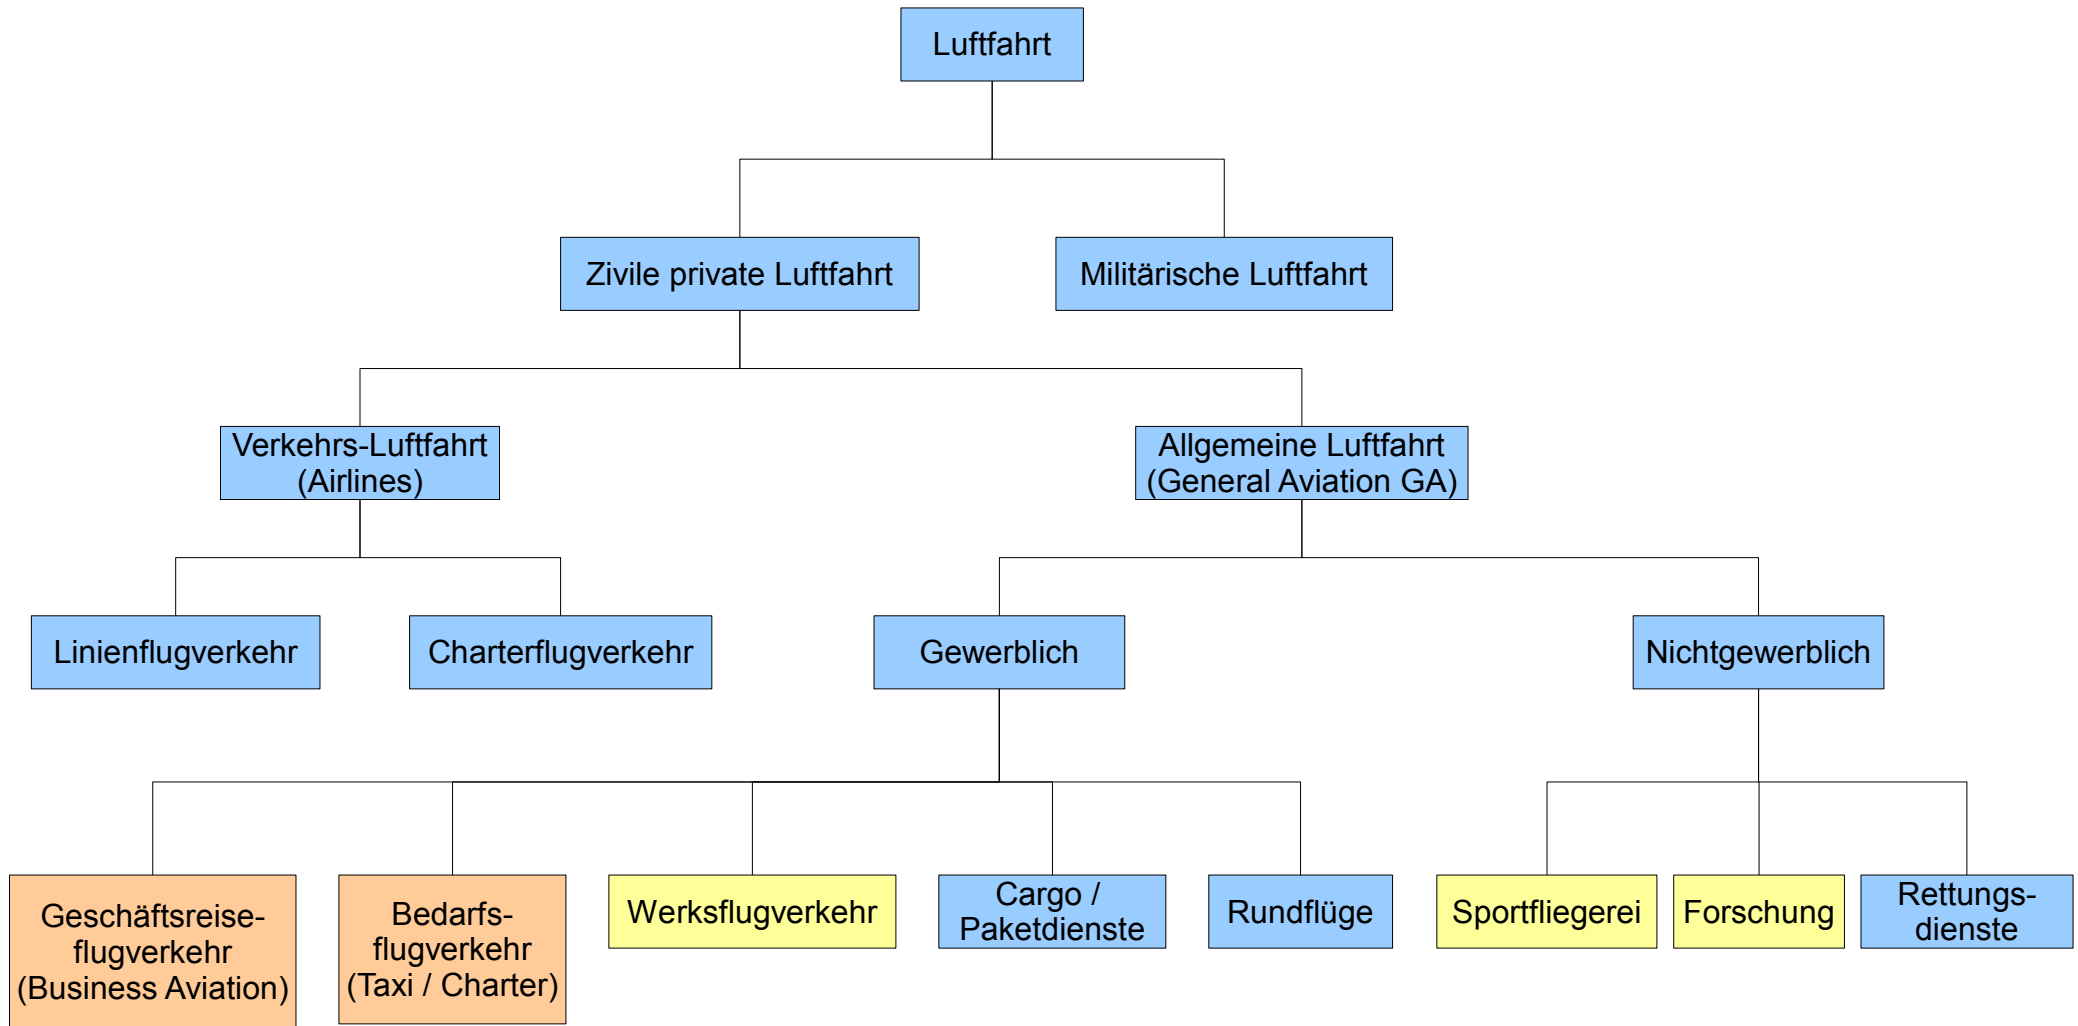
Luftfahrt

Zivile private Luftfahrt

Militärische Luftfahrt

Verkehrs-Luftfahrt (Airlines)

Allgemeine Luftfahrt (General Aviation GA)

Linienflugverkehr

Charterflugverkehr

Gewerblich

Nichtgewerblich

Geschäftsreiseflugverkehr (Business Aviation)

Bedarfsflugverkehr (Taxi / Charter)

Werksflugverkehr

Cargo / Paketdienste

Rundflüge

Sportfliegerei

Forschung

Rettungsdienste